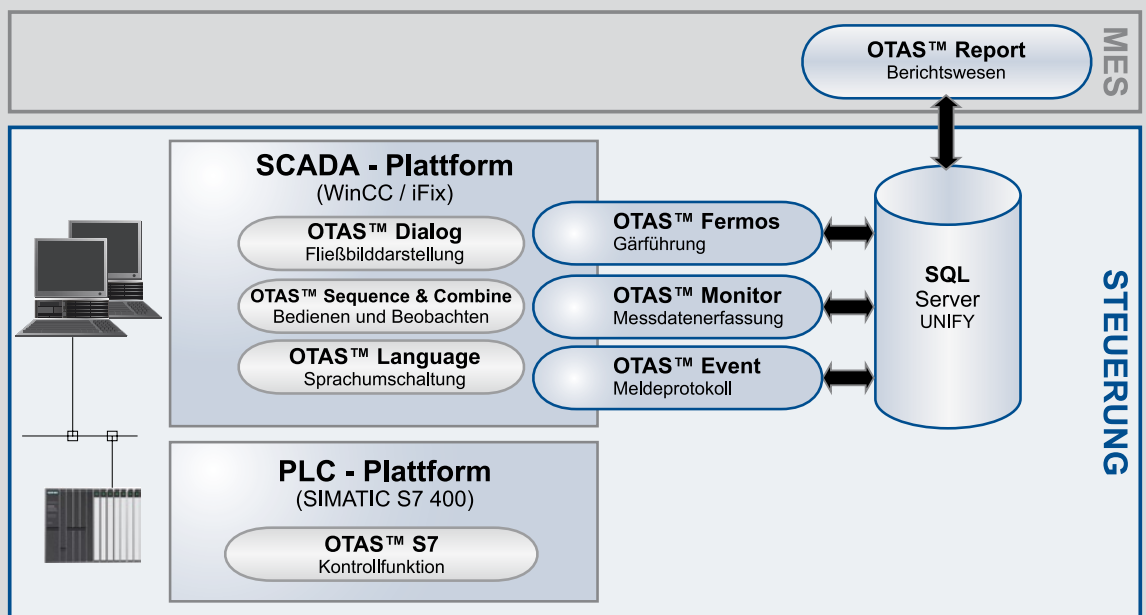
MES

OTAS™ Report
Berichtswesen

STEUERUNG

SCADA - Plattform
(WinCC / iFix)

OTAS™ Dialog
Fließbilddarstellung

OTAS™ Sequence & Combine
Bedienen und Beobachten

OTAS™ Language
Sprachumschaltung

OTAS™ Fermos
Gärführung

OTAS™ Monitor
Messdatenerfassung

OTAS™ Event
Meldeprotokoll

SQL
Server
UNIFY

PLC - Plattform
(SIMATIC S7 400)

OTAS™ S7
Kontrollfunktion